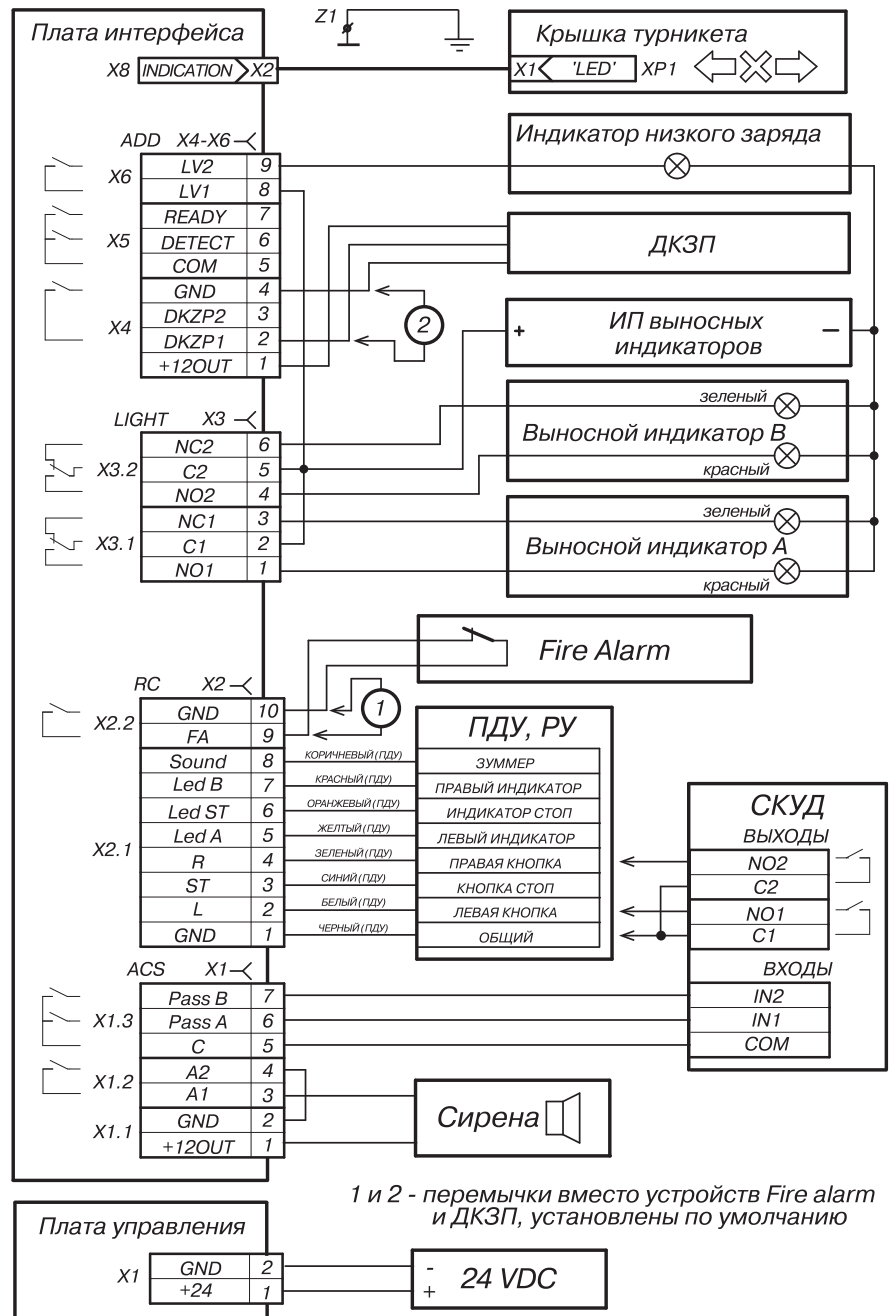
Плата интерфейса

Z1

X8 INDICATION X2

Крышка турникета

X1 'LED' XP1

ADD X4-X6

X6

| LV2 | 9 |
|---|---|
| LV1 | 8 |
| READY | 7 |
| DETECT | 6 |
| COM | 5 |
| GND | 4 |
| DKZP2 | 3 |
| DKZP1 | 2 |
| +12OUT | 1 |

X5

X4

Индикатор низкого заряда

ДКЗП

2

+ ИП выносных индикаторов −

LIGHT X3

| NC2 | 6 |
|---|---|
| C2 | 5 |
| NO2 | 4 |
| NC1 | 3 |
| C1 | 2 |
| NO1 | 1 |

X3.2

X3.1

зеленый

Выносной индикатор B

красный

зеленый

Выносной индикатор A

красный

Fire Alarm

RC X2

1

X2.2

| GND | 10 |
|---|---|
| FA | 9 |
| Sound | 8 |
| Led B | 7 |
| Led ST | 6 |
| Led A | 5 |
| R | 4 |
| ST | 3 |
| L | 2 |
| GND | 1 |

X2.1

ПДУ, РУ

КОРИЧНЕВЫЙ (ПДУ) ЗУММЕР

КРАСНЫЙ (ПДУ) ПРАВЫЙ ИНДИКАТОР

ОРАНЖЕВЫЙ (ПДУ) ИНДИКАТОР СТОП

ЖЕЛТЫЙ (ПДУ) ЛЕВЫЙ ИНДИКАТОР

ЗЕЛЕНЫЙ (ПДУ) ПРАВАЯ КНОПКА

СИНИЙ (ПДУ) КНОПКА СТОП

БЕЛЫЙ (ПДУ) ЛЕВАЯ КНОПКА

ЧЕРНЫЙ (ПДУ) ОБЩИЙ

СКУД

ВЫХОДЫ

NO2

C2

NO1

C1

ВХОДЫ

IN2

IN1

COM

ACS X1

| Pass B | 7 |
|---|---|
| Pass A | 6 |
| C | 5 |
| A2 | 4 |
| A1 | 3 |
| GND | 2 |
| +12OUT | 1 |

X1.3

X1.2

X1.1

Сирена

1 и 2 - перемычки вместо устройств Fire alarm и ДКЗП, установлены по умолчанию

Плата управления

X1

| GND | 2 |
|---|---|
| +24 | 1 |

- + 24 VDC